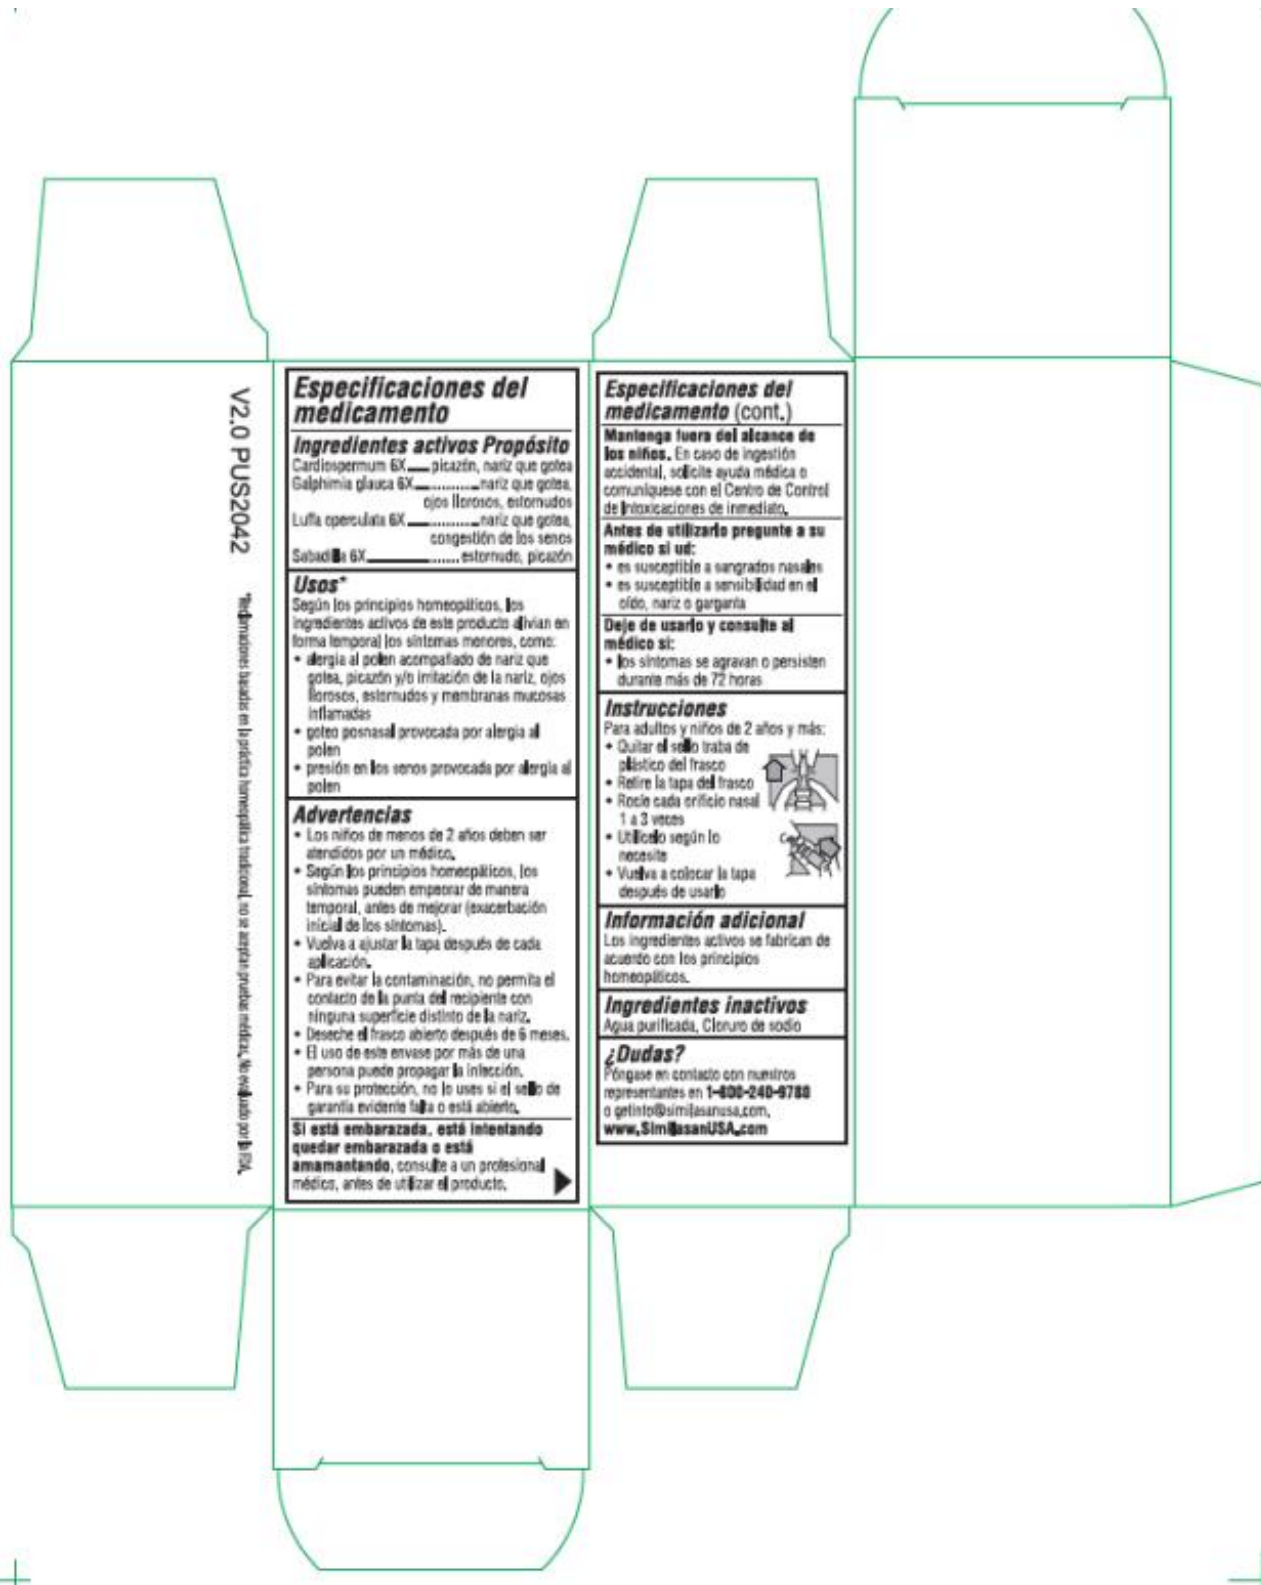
V2.0 PUS2042

*Indicaciones basadas en la práctica homeopática tradicional, no se aceptan pruebas médicas. No evaluado por la FDA.

Especificaciones del medicamento

Ingredientes activos Propósito
Cardiospermum 6X ____ picazón, nariz que gotea
Galphimia glauca 6X ____ nariz que gotea, ojos llorosos, estornudos
Luffa operculata 6X ____ nariz que gotea, congestión de los senos
Sabadilla 6X ____ estornudo, picazón

Usos*
Según los principios homeopáticos, los ingredientes activos de este producto alivian en forma temporal los síntomas menores, como:
• alergia al polen acompañado de nariz que gotea, picazón y/o irritación de la nariz, ojos llorosos, estornudos y membranas mucosas inflamadas
• goteo posnasal provocada por alergia al polen
• presión en los senos provocada por alergia al polen

Advertencias
• Los niños de menos de 2 años deben ser atendidos por un médico.
• Según los principios homeopáticos, los síntomas pueden empeorar de manera temporal, antes de mejorar (exacerbación inicial de los síntomas).
• Vuelva a ajustar la tapa después de cada aplicación.
• Para evitar la contaminación, no permita el contacto de la punta del recipiente con ninguna superficie distinta de la nariz.
• Deseche el frasco abierto después de 6 meses.
• El uso de este envase por más de una persona puede propagar la infección.
• Para su protección, no lo uses si el sello de garantía evidente falta o está abierto.
Si está embarazada, está intentando quedar embarazada o está amamantando, consulte a un profesional médico, antes de utilizar el producto.

Especificaciones del medicamento (cont.)
Mantenga fuera del alcance de los niños. En caso de ingestión accidental, solicite ayuda médica o comuníquese con el Centro de Control de Intoxicaciones de inmediato.
Antes de utilizarlo pregunte a su médico si ud:
• es susceptible a sangrados nasales
• es susceptible a sensibilidad en el oído, nariz o garganta
Deje de usarlo y consulte al médico si:
• los síntomas se agravan o persisten durante más de 72 horas
Instrucciones
Para adultos y niños de 2 años y más:
• Quitar el sello traba de plástico del frasco
• Retire la tapa del frasco
• Rocíe cada orificio nasal 1 a 3 veces
• Utilícelo según lo necesite
• Vuelva a colocar la tapa después de usarlo
Información adicional
Los ingredientes activos se fabrican de acuerdo con los principios homeopáticos.
Ingredientes inactivos
Agua purificada, Cloruro de sodio
¿Dudas?
Póngase en contacto con nuestros representantes en 1-800-240-9780 o getinfo@similasanusa.com.
www.SimilasanUSA.com